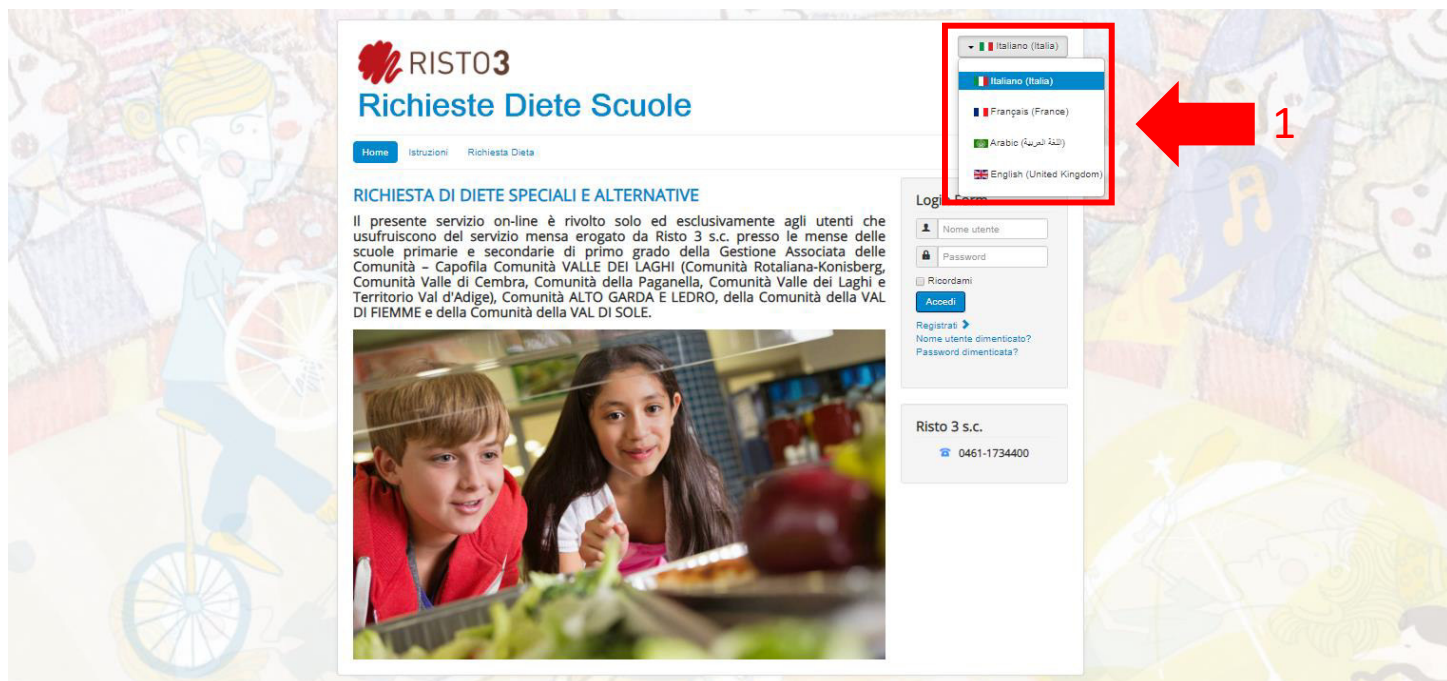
RISTO3
Richieste Diete Scuole

Italiano (Italia)
Italiano (Italia)
Français (France)
Arabic (اللغة العربية)
English (United Kingdom)

1

Home Istruzioni Richiesta Dieta

RICHIESTA DI DIETE SPECIALI E ALTERNATIVE

Il presente servizio on-line è rivolto solo ed esclusivamente agli utenti che usufruiscono del servizio mensa erogato da Risto 3 s.c. presso le mense delle scuole primarie e secondarie di primo grado della Gestione Associata delle Comunità – Capofila Comunità VALLE DEI LAGHI (Comunità Rotaliana-Konisberg, Comunità Valle di Cembra, Comunità della Paganella, Comunità Valle dei Laghi e Territorio Val d'Adige), Comunità ALTO GARDA E LEDRO, della Comunità della VAL DI FIEMME e della Comunità della VAL DI SOLE.

Login Form
Nome utente
Password
Ricordami
Accedi
Registrati
Nome utente dimenticato?
Password dimenticata?

Risto 3 s.c.
0461-1734400